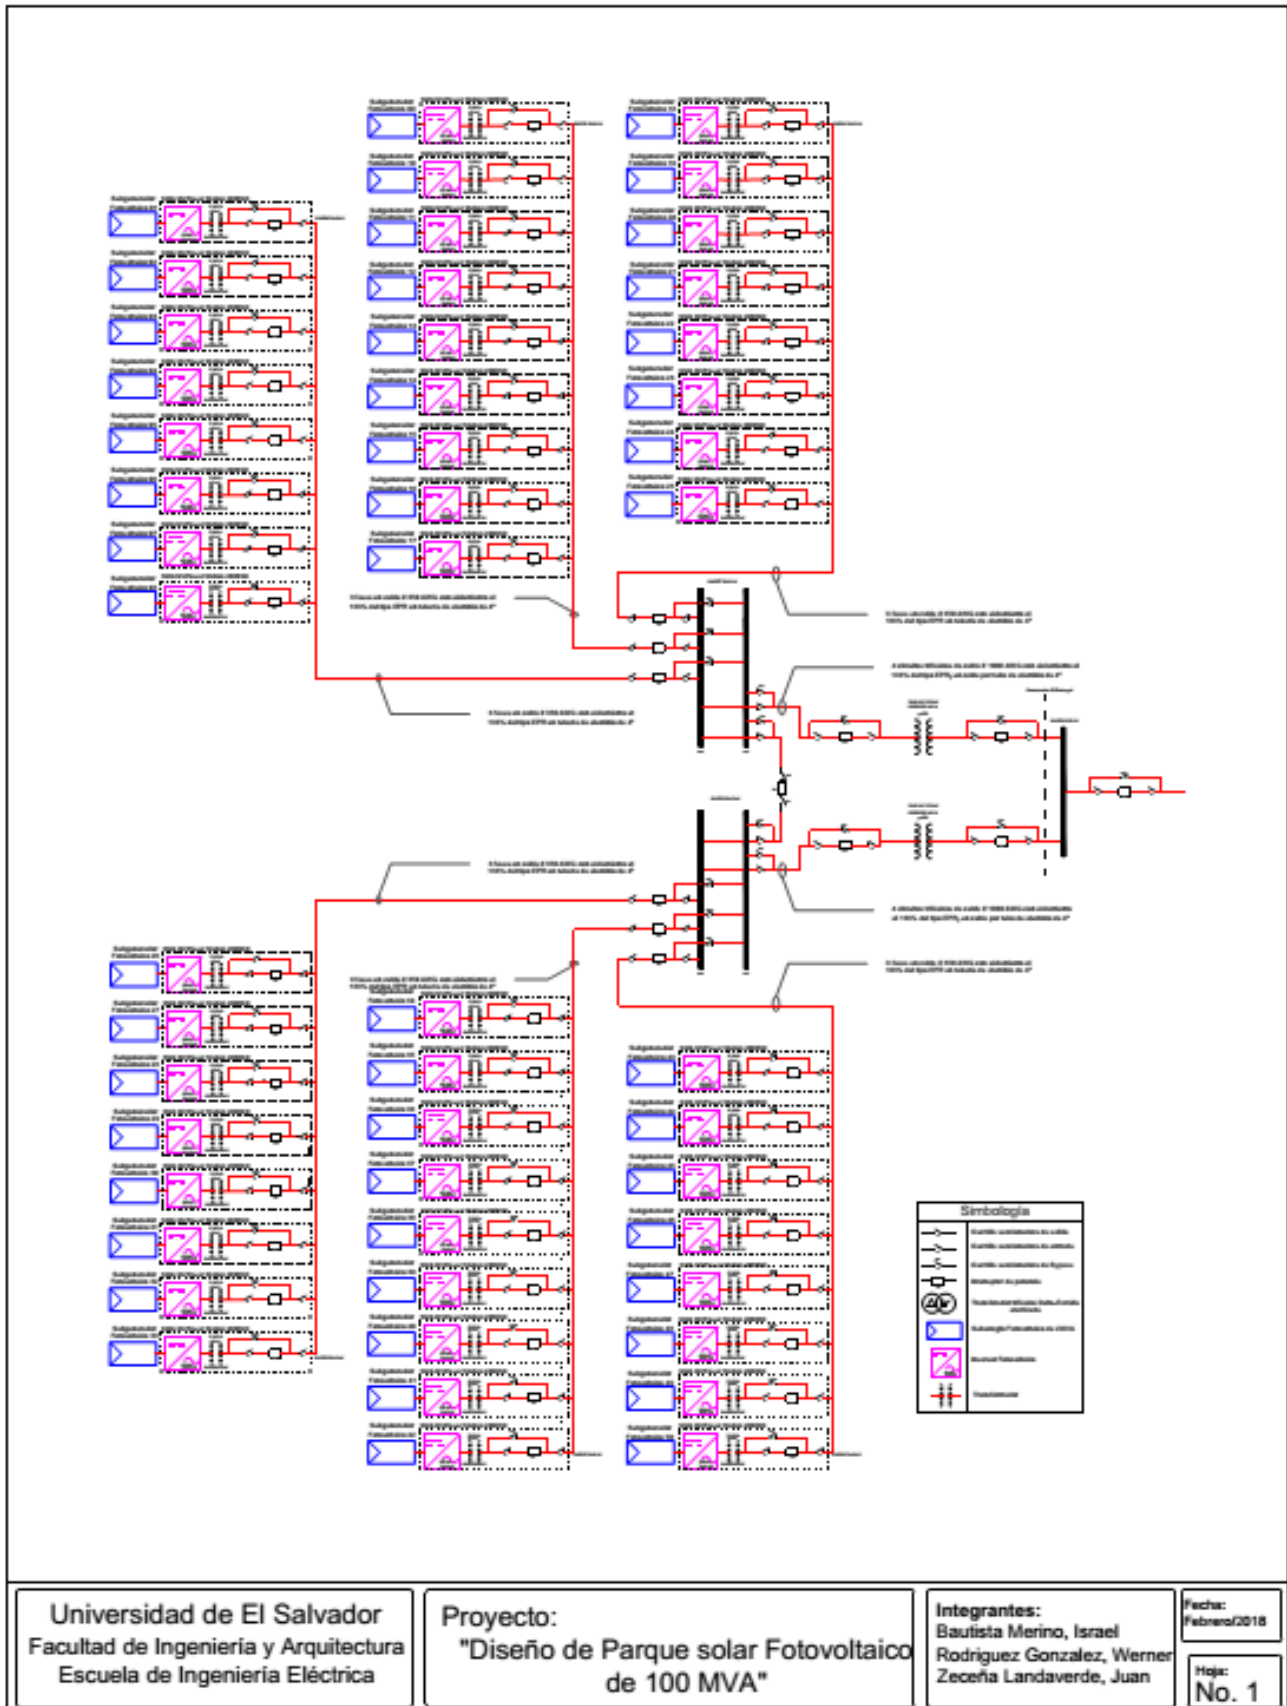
Simbología

Universidad de El Salvador
Facultad de Ingeniería y Arquitectura
Escuela de Ingeniería Eléctrica

Proyecto:
"Diseño de Parque solar Fotovoltaico de 100 MVA"

Integrantes:
Bautista Merino, Israel
Rodriguez Gonzalez, Werner
Zeceña Landaverde, Juan

Fecha:
Febrero/2018

Hoja:
No. 1